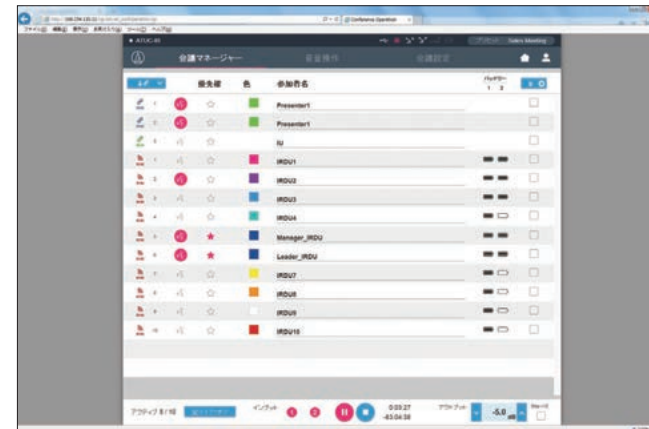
ファイル(F) 編集(E) 表示(V) お気に入り(A) ツール(T) ヘルプ(H)

Conference Operation

ATUC-50

会議マネージャー

音量操作

会議設定

Sales Meeting

優先権

色

参加者名

バッテリー

1 2

Presenter1

Presenter1

IU

IRDU1

IRDU2

IRDU3

IRDU4

Manager_IRDU

Leader_IRDU

IRDU7

IRDU8

IRDU9

IRDU10

アクティブ 5 / 10

インプット

0:03:27

-83:04:38

アウトプット

-5.0